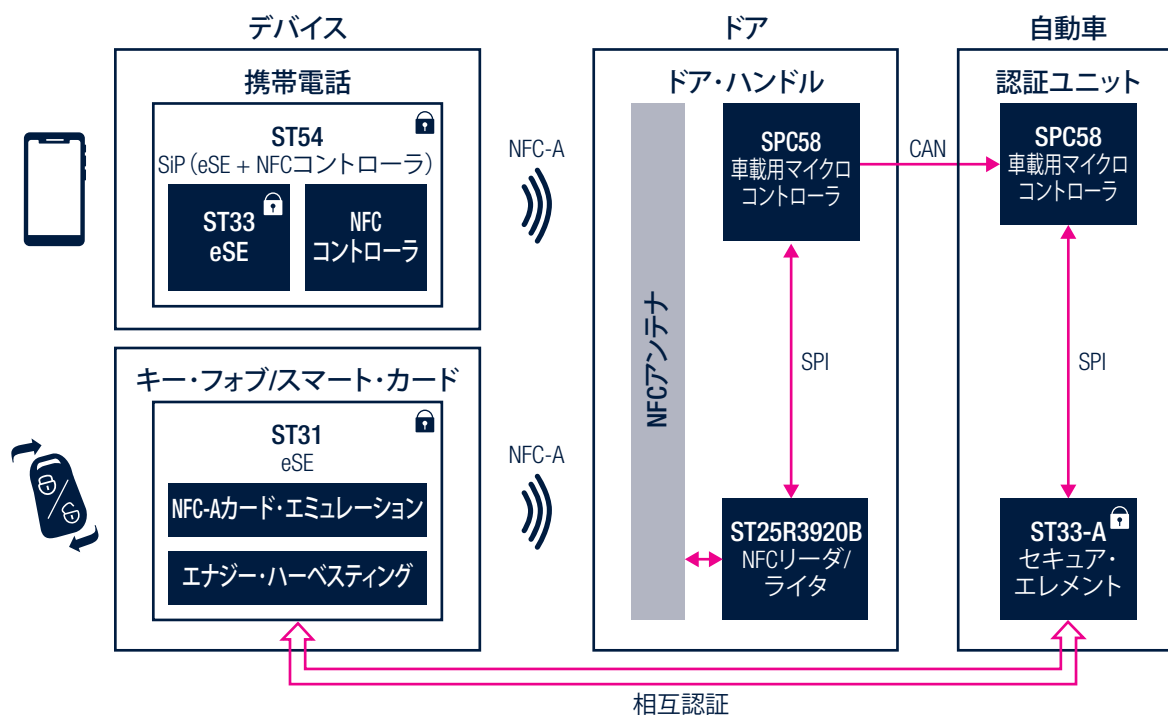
デバイス

携帯電話

ST54
SiP (eSE + NFCコントローラ)

ST33
eSE

NFC
コントローラ

キー・フォブ/スマート・カード

ST31
eSE

NFC-Aカード・エミュレーション

エナジー・ハーベスティング

NFC-A

NFC-A

ドア

ドア・ハンドル

NFCアンテナ

SPC58
車載用マイクロ
コントローラ

SPI

ST25R3920B
NFCリーダ/
ライタ

CAN

自動車

認証ユニット

SPC58
車載用マイクロ
コントローラ

SPI

ST33-A
セキュア・
エレメント

相互認証